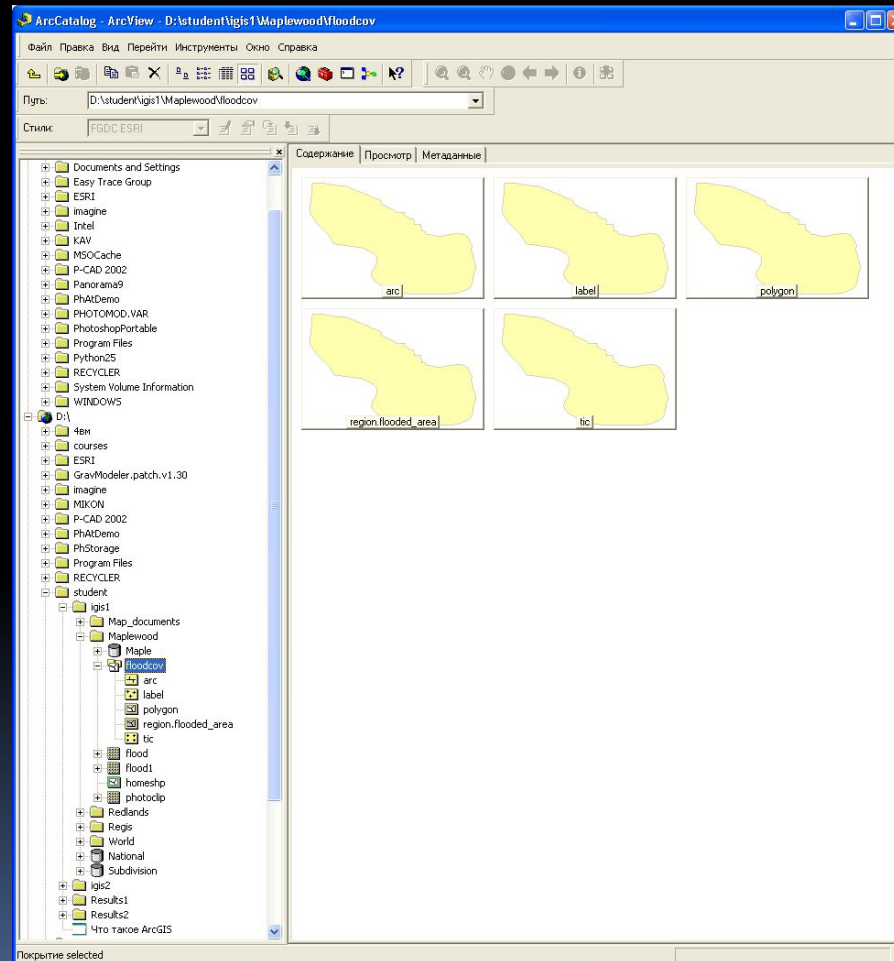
ArcCatalog - ArcView - D:\student\igis1\Maplewood\floodcov

Файл Правка Вид Перейти Инструменты Окно Справка

Путь: D:\student\igis1\Maplewood\floodcov

Стиль: FGDC ESRI

Содержание | Просмотр | Метаданные

Documents and Settings
Easy Trace Group
ESRI
imagine
Intel
KAV
MSOCache
P-CAD 2002
Panorama9
PhAtDemo
PHOTOMOD.VAR
PhotoshopPortable
Program Files
Python25
RECYCLER
System Volume Information
WINDOWS
D:\
4ем
courses
ESRI
GravModeler.patch.v1.30
imagine
MIKON
P-CAD 2002
PhAtDemo
PhStorage
Program Files
RECYCLER
student
igis1
Map_documents
Maplewood
Maple
floodcov
arc
label
polygon
region.flooded_area
tic
flood
flood1
homeshp
photoclip
Redlands
Regis
World
National
Subdivision
igis2
Results1
Results2
Что такое ArcGIS

arc
label
polygon
region.flooded_area
tic

Покрытие selected